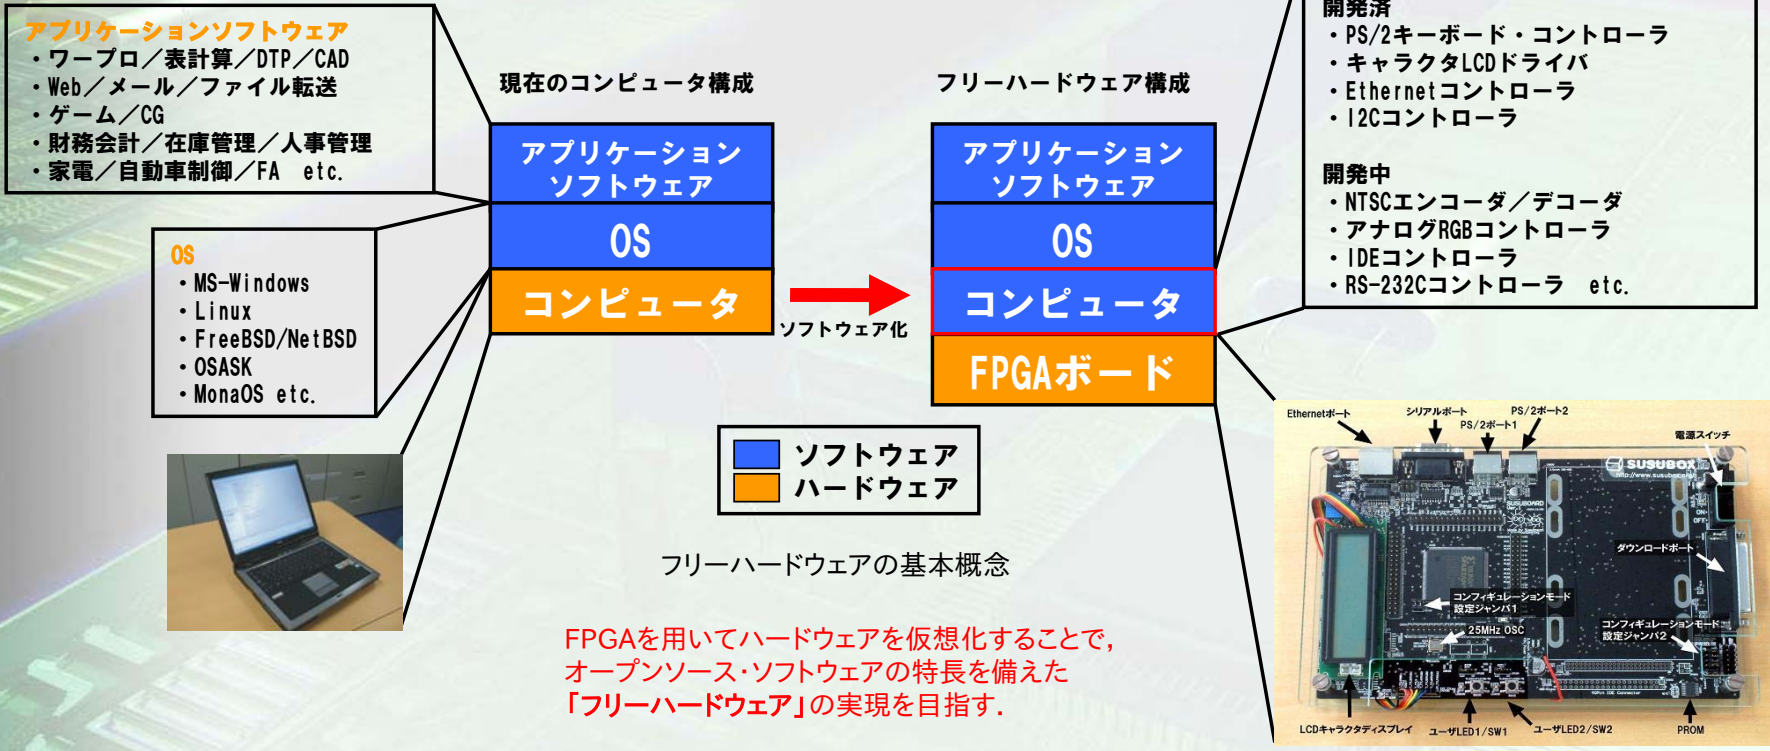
アプリケーションソフトウェア
・ワープロ／表計算／DTP／CAD
・Web／メール／ファイル転送
・ゲーム／CG
・財務会計／在庫管理／人事管理
・家電／自動車制御／FA　etc.

OS
・MS-Windows
・Linux
・FreeBSD/NetBSD
・OSASK
・MonaOS etc.

現在のコンピュータ構成

アプリケーションソフトウェア
OS
コンピュータ

ソフトウェア化

フリーハードウェア構成

アプリケーションソフトウェア
OS
コンピュータ
FPGAボード

開発済
・PS/2キーボード・コントローラ
・キャラクタLCDドライバ
・Ethernetコントローラ
・I2Cコントローラ

開発中
・NTSCエンコーダ／デコーダ
・アナログRGBコントローラ
・IDEコントローラ
・RS-232Cコントローラ　etc.

ソフトウェア
ハードウェア

フリーハードウェアの基本概念

FPGAを用いてハードウェアを仮想化することで，
オープンソース･ソフトウェアの特長を備えた
「フリーハードウェア」の実現を目指す．

Ethernetポート
シリアルポート
PS/2ポート1
PS/2ポート2
電源スイッチ
SUSUBOX
ダウンロードポート
コンフィギュレーションモード設定ジャンパ1
25MHz OSC
コンフィギュレーションモード設定ジャンパ2
LCDキャラクタディスプレイ
ユーザLED1/SW1
ユーザLED2/SW2
PROM